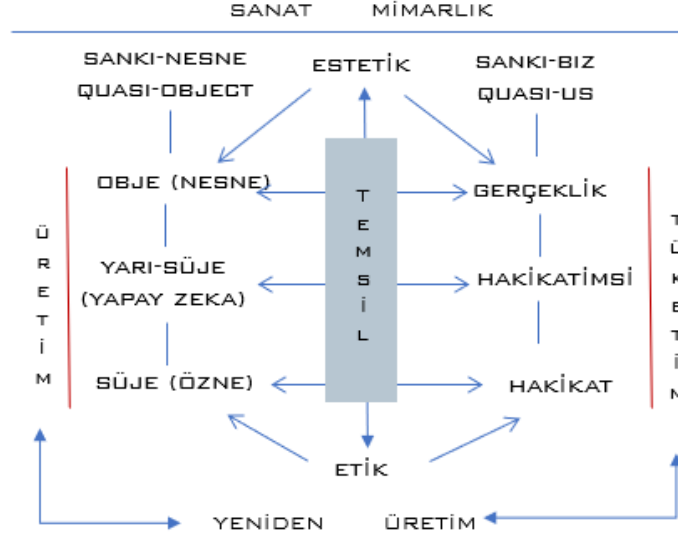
SANAT MİMARLIK

SANKI-NESNE
QUASI-OBJECT

ESTETİK

SANKI-BIZ
QUASI-US

ÜRETİM

OBJE (NESNE)

TEMSİL

GERÇEKLİK

YARI-SÜJE
(YAPAY ZEKA)

HAKİKATIMSI

SÜJE (ÖZNE)

HAKİKAT

TÜKETİM

ETİK

YENİDEN ÜRETİM